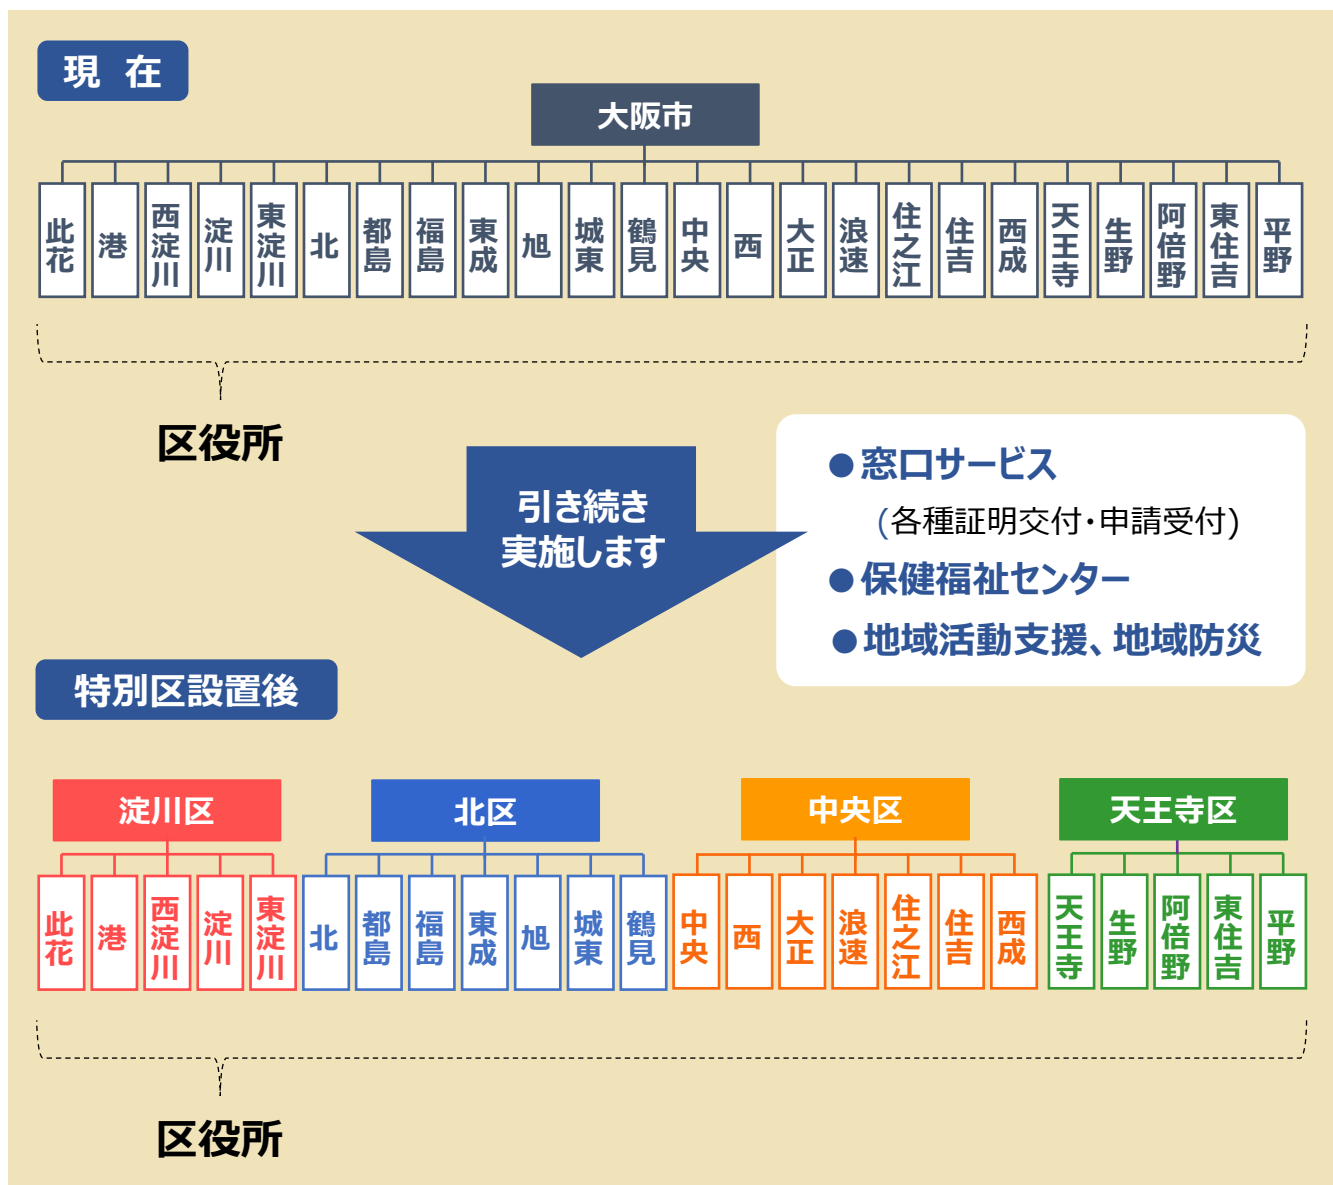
現 在

大阪市

此花
港
西淀川
淀川
東淀川
北
都島
福島
東成
旭
城東
鶴見
中央
西
大正
浪速
住之江
住吉
西成
天王寺
生野
阿倍野
東住吉
平野

区役所

引き続き
実施します

●窓口サービス
(各種証明交付・申請受付)
●保健福祉センター
●地域活動支援、地域防災

特別区設置後

淀川区
此花
港
西淀川
淀川
東淀川

北区
北
都島
福島
東成
旭
城東
鶴見

中央区
中央
西
大正
浪速
住之江
住吉
西成

天王寺区
天王寺
生野
阿倍野
東住吉
平野

区役所